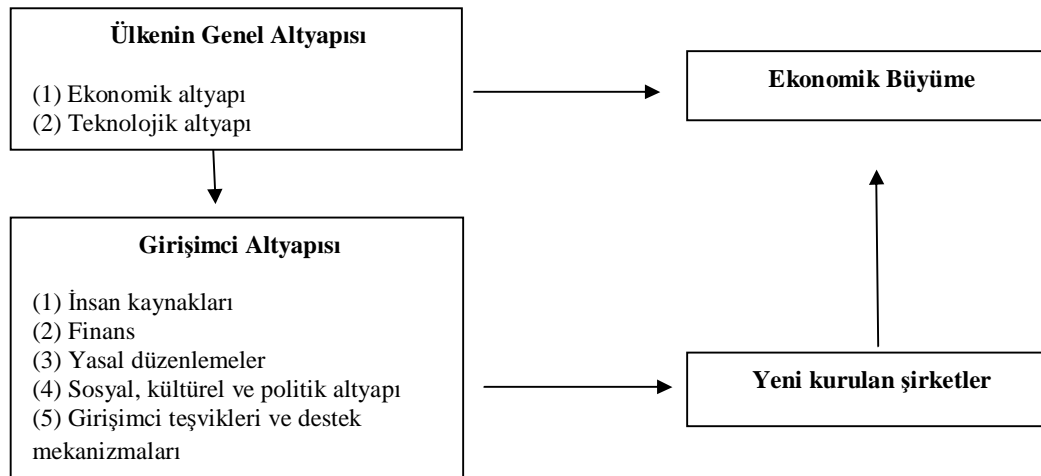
Ülkenin Genel Altyapısı

(1) Ekonomik altyapı
(2) Teknolojik altyapı

Ekonomik Büyüme

Girişimci Altyapısı

(1) İnsan kaynakları
(2) Finans
(3) Yasal düzenlemeler
(4) Sosyal, kültürel ve politik altyapı
(5) Girişimci teşvikleri ve destek mekanizmaları

Yeni kurulan şirketler